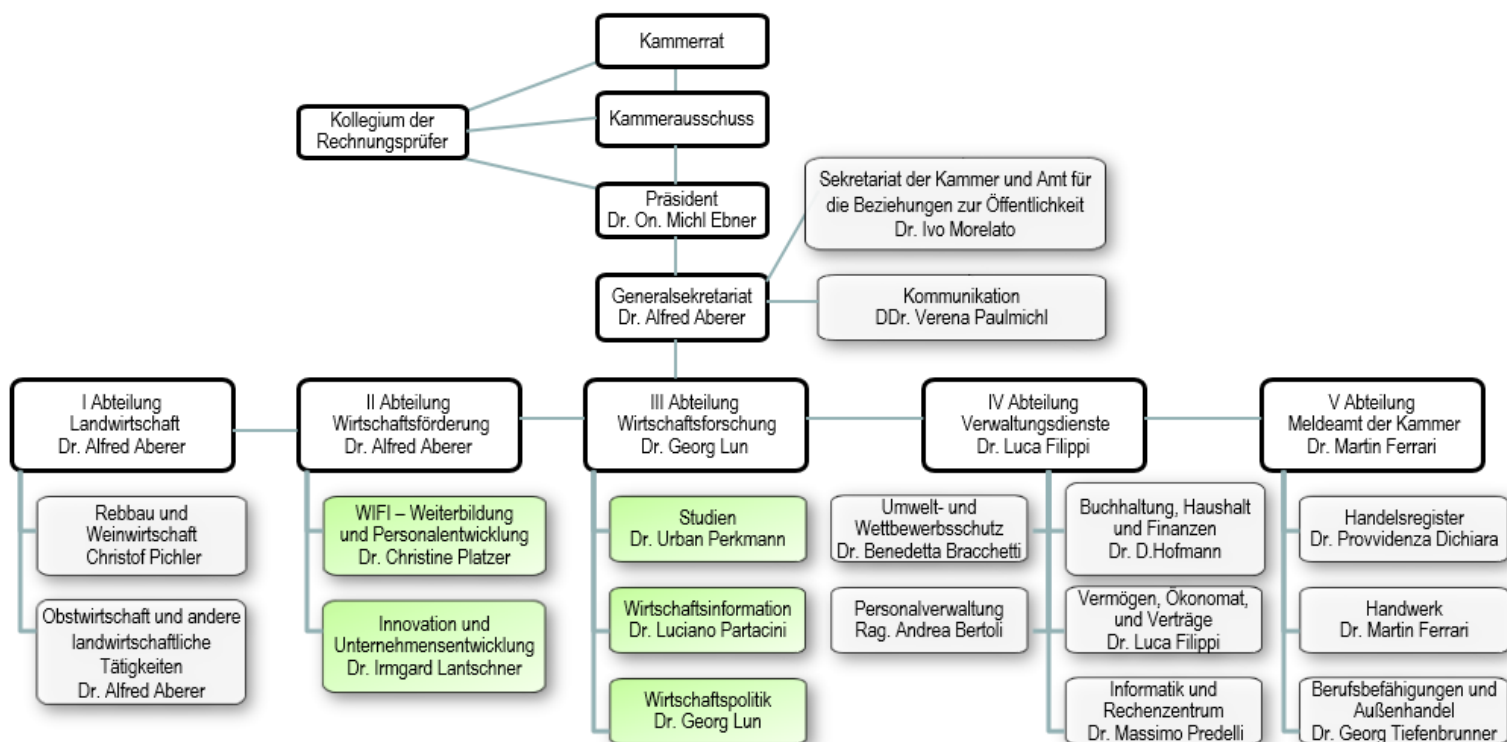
Kammerrat

Kollegium der Rechnungsprüfer

Kammerausschuss

Präsident
Dr. On. Michl Ebner

Sekretariat der Kammer und Amt für die Beziehungen zur Öffentlichkeit
Dr. Ivo Morelato

Generalsekretariat
Dr. Alfred Aberer

Kommunikation
DDr. Verena Paulmichl

I Abteilung
Landwirtschaft
Dr. Alfred Aberer

Rebbau und Weinwirtschaft
Christof Pichler

Obstwirtschaft und andere landwirtschaftliche Tätigkeiten
Dr. Alfred Aberer

II Abteilung
Wirtschaftsförderung
Dr. Alfred Aberer

WIFI – Weiterbildung und Personalentwicklung
Dr. Christine Platzer

Innovation und Unternehmensentwicklung
Dr. Irmgard Lantschner

III Abteilung
Wirtschaftsforschung
Dr. Georg Lun

Studien
Dr. Urban Perkmann

Wirtschaftsinformation
Dr. Luciano Partacini

Wirtschaftspolitik
Dr. Georg Lun

IV Abteilung
Verwaltungsdienste
Dr. Luca Filippi

Umwelt- und Wettbewerbsschutz
Dr. Benedetta Bracchetti

Personalverwaltung
Rag. Andrea Bertoli

Buchhaltung, Haushalt und Finanzen
Dr. D.Hofmann

Vermögen, Ökonomat, und Verträge
Dr. Luca Filippi

Informatik und Rechenzentrum
Dr. Massimo Predelli

V Abteilung
Meldeamt der Kammer
Dr. Martin Ferrari

Handelsregister
Dr. Provvidenza Dichiara

Handwerk
Dr. Martin Ferrari

Berufsbefähigungen und Außenhandel
Dr. Georg Tiefenbrunner